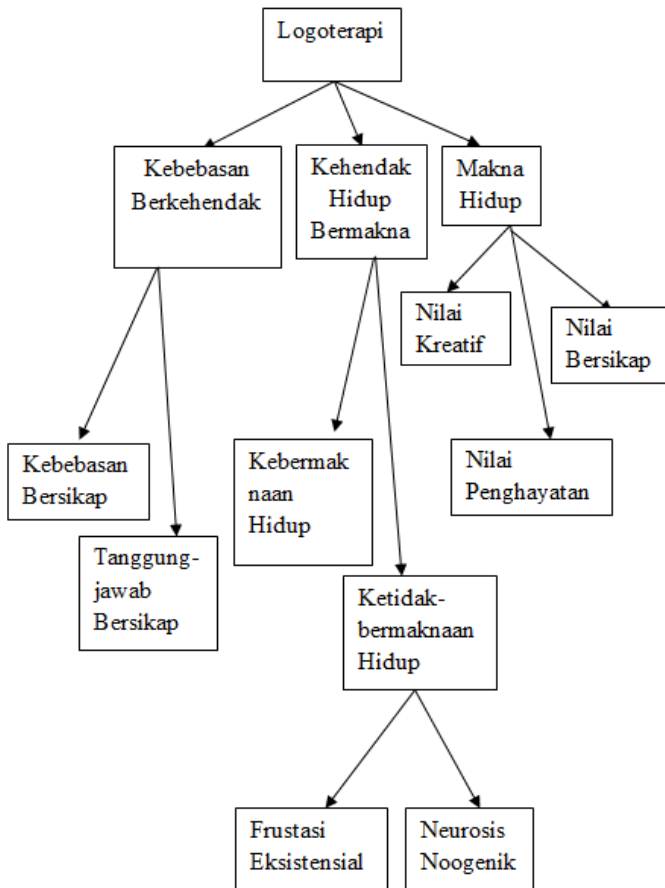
Logoterapi

Kebebasan Berkehendak

Kehendak Hidup Bermakna

Makna Hidup

Nilai Kreatif

Nilai Bersikap

Kebebasan Bersikap

Kebermaknaan Hidup

Nilai Penghayatan

Tanggung-jawab Bersikap

Ketidak-bermaknaan Hidup

Frustasi Eksistensial

Neurosis Noogenik